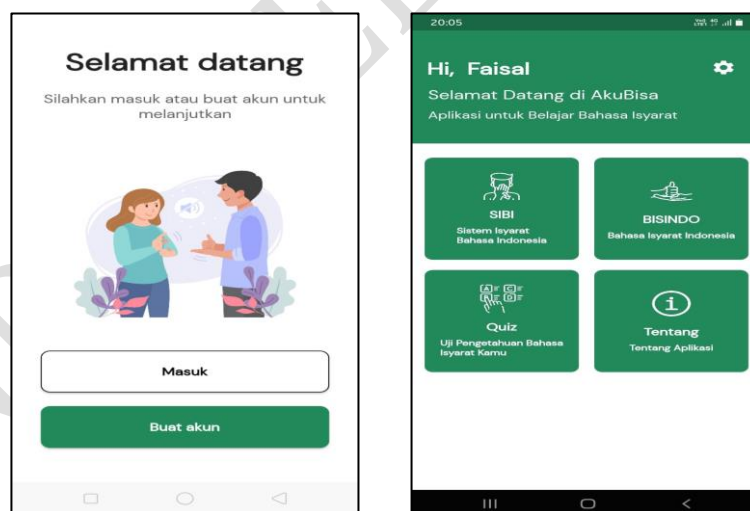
Selamat datang

Silahkan masuk atau buat akun untuk melanjutkan

Masuk

Buat akun

20:05

Hi, Faisal

Selamat Datang di AkuBisa

Aplikasi untuk Belajar Bahasa Isyarat

SIBI
Sistem Isyarat Bahasa Indonesia

BISINDO
Bahasa Isyarat Indonesia

Quiz
Uji Pengetahuan Bahasa Isyarat Kamu

Tentang
Tentang Aplikasi